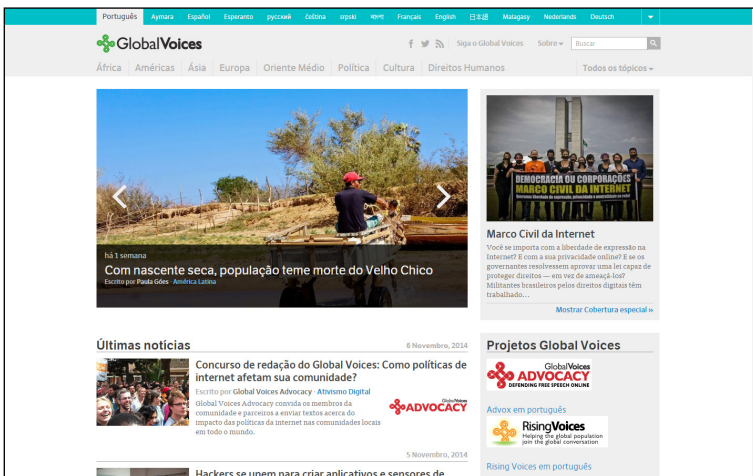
Português Aymara Español Esperanto русский čeština srpski বাংলা Français English 日本語 Malagasy Nederlands Deutsch

GlobalVoices

Siga o Global Voices Sobre Buscar

África Américas Ásia Europa Oriente Médio Política Cultura Direitos Humanos Todos os tópicos

há 1 semana
Com nascente seca, população teme morte do Velho Chico
Escrito por Paula Góes · América Latina

DEMOCRACIA OU CORPORAÇÕES MARCO CIVIL DA INTERNET

Marco Civil da Internet
Você se importa com a liberdade de expressão na Internet? E com a sua privacidade online? E se os governantes resolvessem aprovar uma lei capaz de proteger direitos — em vez de ameaçá-los? Militantes brasileiros pelos direitos digitais têm trabalhado...

Mostrar Cobertura especial »

Últimas notícias
6 Novembro, 2014

Concurso de redação do Global Voices: Como políticas de internet afetam sua comunidade?
Escrito por Global Voices Advocacy · Ativismo Digital
Global Voices Advocacy convida os membros da comunidade e parceiros a enviar textos acerca do impacto das políticas da internet nas comunidades locais em todo o mundo.

GlobalVoices ADVOCACY

5 Novembro, 2014

Hackers se unem para criar aplicativos e sensores de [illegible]

Projetos Global Voices

GlobalVoices ADVOCACY DEFENDING FREE SPEECH ONLINE

Advox em português

RisingVoices Helping the global population join the global conversation

Rising Voices em português